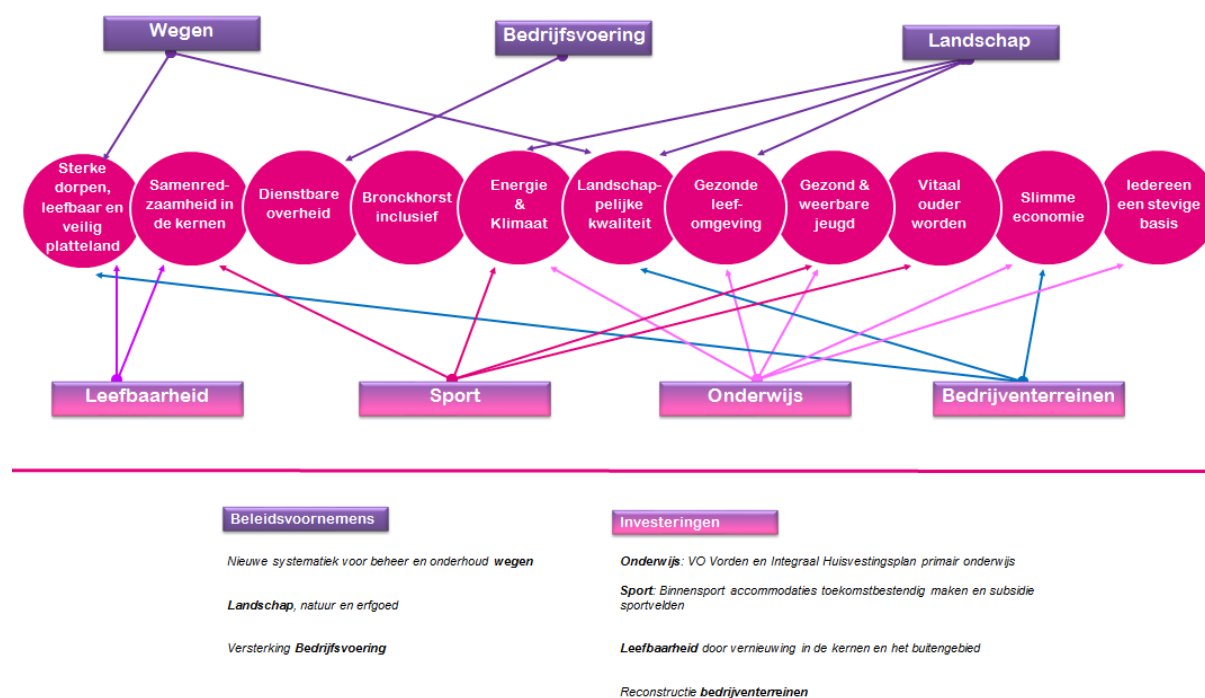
Wegen

Bedrijfsvoering

Landschap

Sterke dorpen, leefbaar en veilig platteland

Samenredzaamheid in de kernen

Dienstbare overheid

Bronckhorst inclusief

Energie & Klimaat

Landschappelijke kwaliteit

Gezonde leefomgeving

Gezond & weerbare jeugd

Vitaal ouder worden

Slimme economie

Iedereen een stevige basis

Leefbaarheid

Sport

Onderwijs

Bedrijventerreinen

Beleidsvoornemens

Nieuwe systematiek voor beheer en onderhoud **wegen**

**Landschap**, natuur en erfgoed

Versterking **Bedrijfsvoering**

Investeringen

**Onderwijs**: VO Vorden en Integraal Huisvestingsplan primair onderwijs

**Sport**: Binnensport accommodaties toekomstbestendig maken en subsidie sportvelden

**Leefbaarheid** door vernieuwing in de kernen en het buitengebied

Reconstructie **bedrijventerreinen**